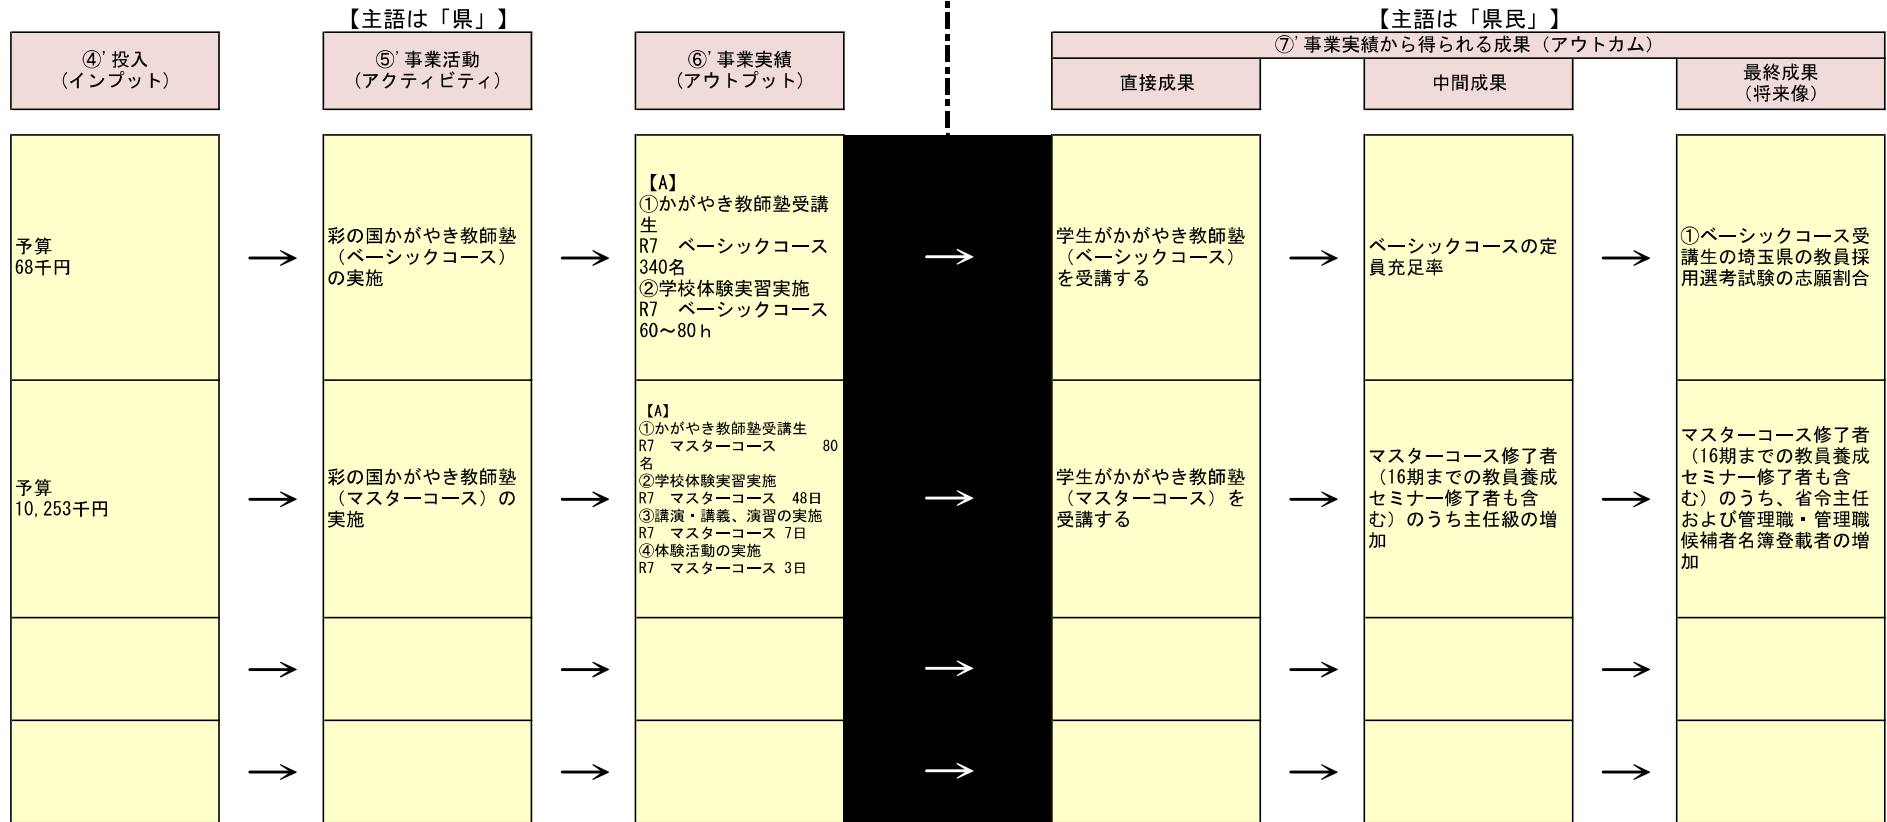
【主語は「県」】

【主語は「県民」】

| ④' 投入（インプット） | | ⑤' 事業活動（アクティビティ） | | ⑥' 事業実績（アウトプット） | | 直接成果 | | 中間成果 | | 最終成果（将来像） |
|---|---|---|---|---|---|---|---|---|---|---|
| 予算 68千円 | → | 彩の国かがやき教師塾（ベーシックコース）の実施 | → | 【A】 ①かがやき教師塾受講生 R7　ベーシックコース 340名 ②学校体験実習実施 R7　ベーシックコース 60～80ｈ | → | 学生がかがやき教師塾（ベーシックコース）を受講する | → | ベーシックコースの定員充足率 | → | ①ベーシックコース受講生の埼玉県の教員採用選考試験の志願割合 |
| 予算 10,253千円 | → | 彩の国かがやき教師塾（マスターコース）の実施 | → | 【A】 ①かがやき教師塾受講生 R7　マスターコース　80名 ②学校体験実習実施 R7　マスターコース　48日 ③講演・講義、演習の実施 R7　マスターコース 7日 ④体験活動の実施 R7　マスターコース 3日 | → | 学生がかがやき教師塾（マスターコース）を受講する | → | マスターコース修了者（16期までの教員養成セミナー修了者も含む）のうち主任級の増加 | → | マスターコース修了者（16期までの教員養成セミナー修了者も含む）のうち、省令主任および管理職・管理職候補者名簿登載者の増加 |
| | → | | → | | → | | → | | → | |
| | → | | → | | → | | → | | → | |

⑦' 事業実績から得られる成果（アウトカム）